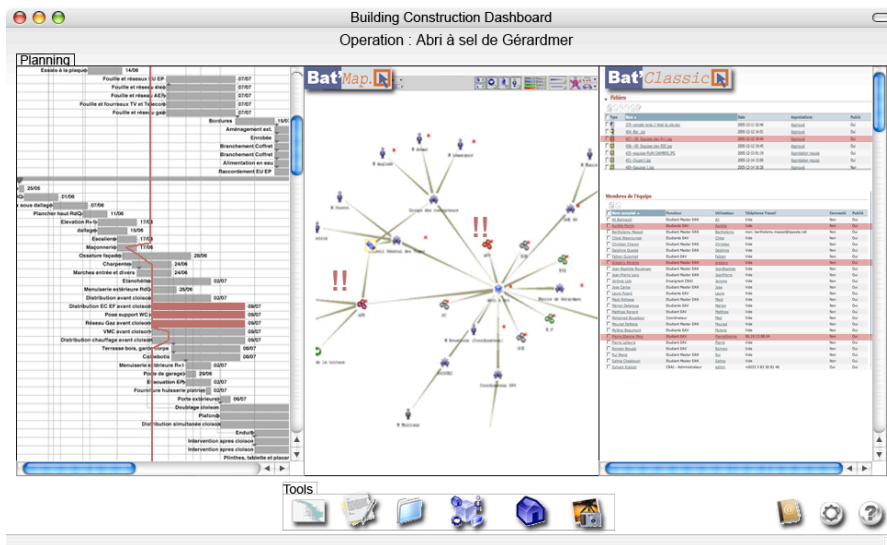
Building Construction Dashboard

Operation : Abri à sel de Gérardmer

Planning

Essais à la plaque 14/06
Fouille et réseaux EU EP 07/07
Fouille et réseau élec 07/07
Fouille et réseau AEP 07/07
Fouille et fourreaux TV et Telecom 07/07
Fouille et réseau gaz 07/07
Bordures 15/07
Aménagement ext.
Enrobés
Branchement Coffret
Branchement Coffret
Alimentation en eau
Raccordement EU EP
25/06
01/06
07/06
Plancher haut RdQ
11/06
Elevation R+1 17/06
dallage 15/06
Escalier 17/06
Maçonnerie 17/06
Ossature façade 28/06
Charpente 24/06
Marches entrée et divers 24/06
Etanchéité 02/07
Menuiserie extérieure RdQ 28/06
Distribution avant cloison
Distribution EC EF avant cloison 09/07
Pose support WC 09/07
Réseau Gaz avant cloison 09/07
VMC avant cloison 09/07
Distribution chauffage avant cloison 02/07
Terrasse bois, garde corps 06/07
Caillebotis 06/07
Menuiserie extérieure R+1 02/07
Porte de garage 29/06
Evacuation EPs 02/07
Fourniture huisserie plafond 02/07
Porte extérieure 06/07
Doublage cloison
Plafond
Distribution simultanée cloison
Enduit
Intervention après cloison
Intervention après cloison
Plinthes, tablette et placar

Bat Map

!!
!!

Bat Classic

Fichiers

Membres de l'équipe

Tools